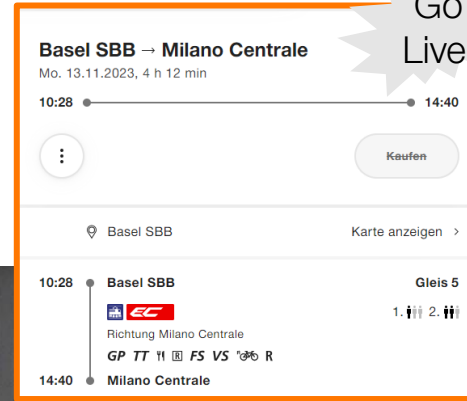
Go Live

Basel SBB → Milano Centrale
Mo. 13.11.2023, 4 h 12 min

10:28 14:40

⋮

Kaufen

Basel SBB

Karte anzeigen >

10:28 Basel SBB

Gleis 5

EC

1. 2.

Richtung Milano Centrale

GP TT R FS VS R

14:40 Milano Centrale